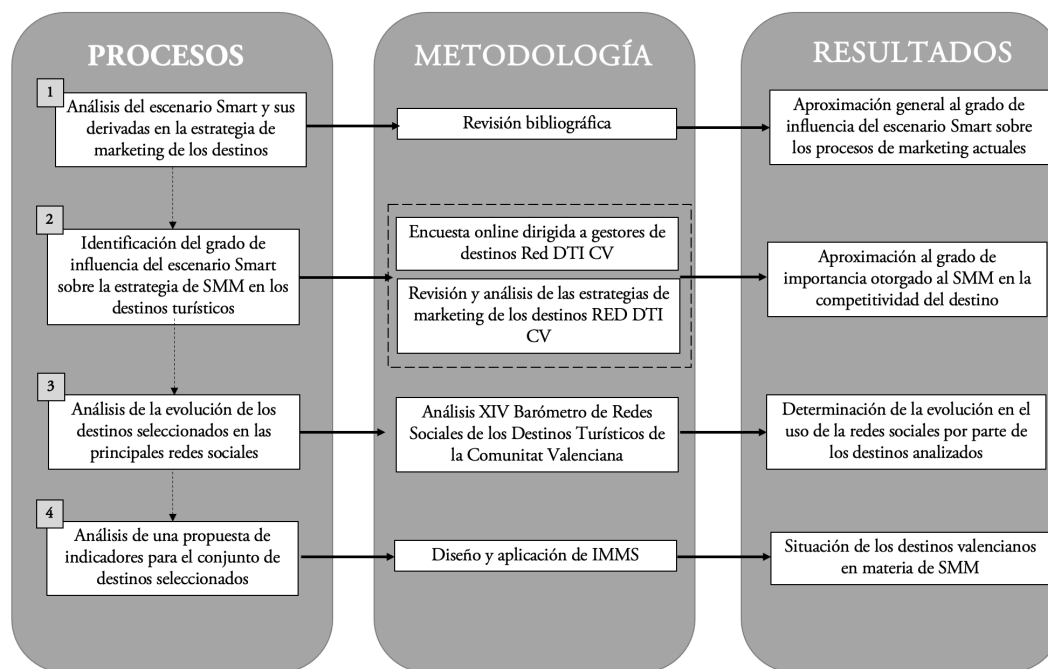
PROCESOS

METODOLOGÍA

RESULTADOS

1
Análisis del escenario Smart y sus derivadas en la estrategia de marketing de los destinos

Revisión bibliográfica

Aproximación general al grado de influencia del escenario Smart sobre los procesos de marketing actuales

2
Identificación del grado de influencia del escenario Smart sobre la estrategia de SMM en los destinos turísticos

Encuesta online dirigida a gestores de destinos Red DTI CV

Revisión y análisis de las estrategias de marketing de los destinos RED DTI CV

Aproximación al grado de importancia otorgado al SMM en la competitividad del destino

3
Análisis de la evolución de los destinos seleccionados en las principales redes sociales

Análisis XIV Barómetro de Redes Sociales de los Destinos Turísticos de la Comunitat Valenciana

Determinación de la evolución en el uso de la redes sociales por parte de los destinos analizados

4
Análisis de una propuesta de indicadores para el conjunto de destinos seleccionados

Diseño y aplicación de IMMS

Situación de los destinos valencianos en materia de SMM